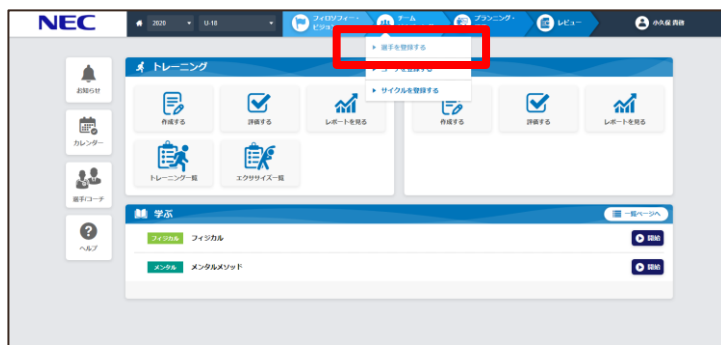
NEC

2020

U-18

フィロソフィー・ビジョン

チーム

プランニング・

レビュー

小久保 貴将

選手を登録する

コーチを登録する

サイクルを登録する

お知らせ

カレンダー

選手/コーチ

ヘルプ

トレーニング

作成する

評価する

レポートを見る

トレーニング一覧

エクササイズ一覧

作成する

評価する

レポートを見る

学ぶ

一覧ページへ

フィジカル　フィジカル

開始

メンタル　メンタルメソッド

開始